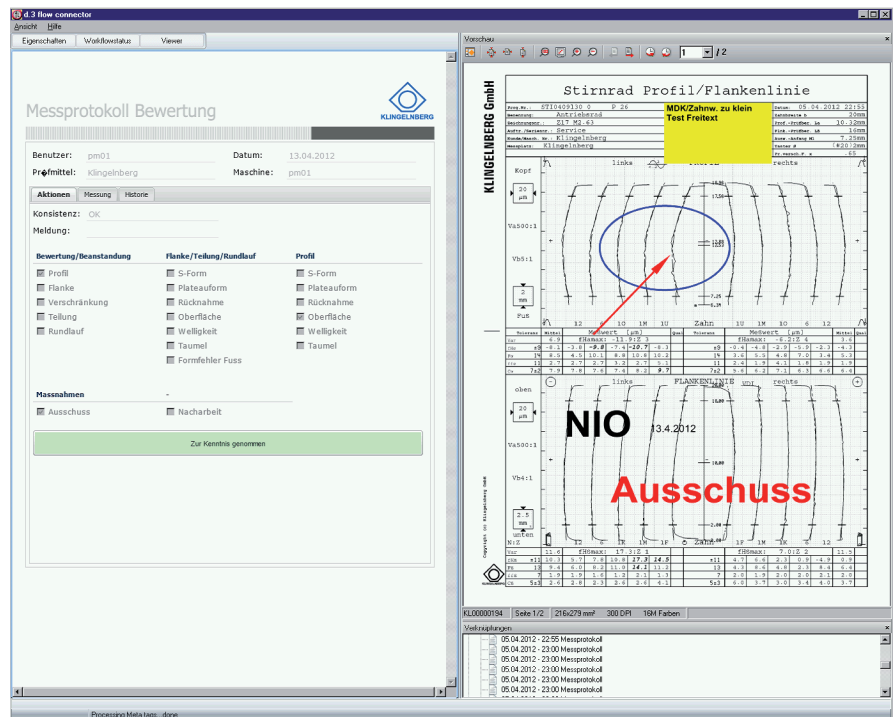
d.3 flow connector

Ansicht Hilfe

Eigenschaften | Workflowstatus | Viewer

Messprotokoll Bewertung

KLINGELNBERG

Benutzer: pm01
Datum: 13.04.2012
Prüfmittel: Klingelnberg
Maschine: pm01

Aktionen | Messung | Historie

Konsistenz: OK
Meldung:

Bewertung/Beanstandung
Profil
Flanke
Verschränkung
Teilung
Rundlauf

Flanke/Teilung/Rundlauf
S-Form
Plateauform
Rücknahme
Oberfläche
Welligkeit
Taumel
Formfehler Fuss

Profil
S-Form
Plateauform
Rücknahme
Oberfläche
Welligkeit
Taumel

Massnahmen
Ausschuss
Nacharbeit

Zur Kenntnis genommen

Vorschau

1 / 2

KLINGELNBERG GmbH

Stirnrad Profil/Flankenlinie

MDK/Zahnw. zu klein
Test Freitext

Datum 05.04.2012 22:55

Antriebsrad
Service
Klingelnberg
Klingelnberg

20mm
10.32mm
16mm
7.25mm
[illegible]

Kopf
links
rechts
20 µm
Va500:1
Vb5:1
2 mm
Fuß

Zahn
Meßwert [µm]
fHamax: -11.9:Z 3
fHamax: -6.2:Z 6

oben
links
FLANKENLINIE
rechts
20 µm
Va500:1
Vb4:1
2.5 mm
unten

NIO
13.4.2012

Ausschuss

fHßmax: 17.3:Z 1
fHßmax: 7.0:Z 2

Copyright (c) Klingelnberg GmbH

KL00000194 | Seite 1/2 | 216x279 mm² | 300 DPI | 16M Farben

Verknüpfungen
05.04.2012 - 22:55 Messprotokoll
05.04.2012 - 23:00 Messprotokoll
05.04.2012 - 23:00 Messprotokoll
05.04.2012 - 23:00 Messprotokoll
05.04.2012 - 23:00 Messprotokoll
05.04.2012 - 23:00 Messprotokoll
05.04.2012 - 23:00 Messprotokoll
05.04.2012 - 23:00 Messprotokoll

Processing Meta tags...done